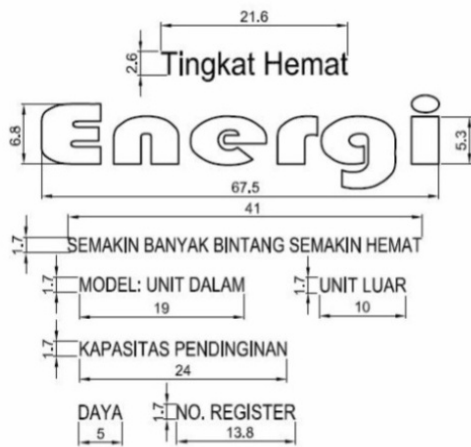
21.6

2.6 Tingkat Hemat

6.8 Energi 5.3

67.5

41

1.7 SEMAKIN BANYAK BINTANG SEMAKIN HEMAT

1.7 MODEL: UNIT DALAM

19

1.7 UNIT LUAR

10

1.7 KAPASITAS PENDINGINAN

24

DAYA

5

1.7 NO. REGISTER

13.8